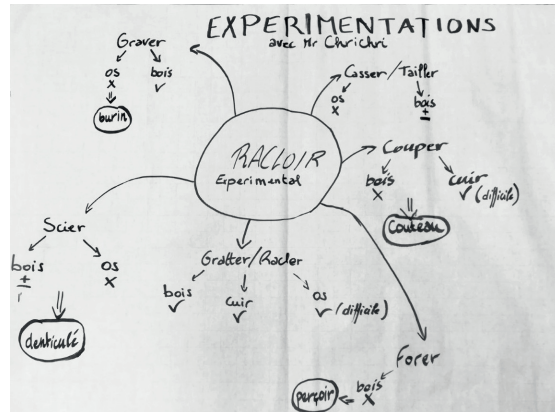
EXPERIMENTATIONS
avec Mr Chrichri

RACLOIR
Experimental

Graver
os
x
bois
v
burin

Casser/Tailler
os
x
bois
±

Couper
bois
x
cuir
v (difficile)
Couteau

Scier
bois
±
os
x
denticulé

Gratter/Racler
bois
v
cuir
v
os
v (difficile)

Forer
bois
x
perçoir